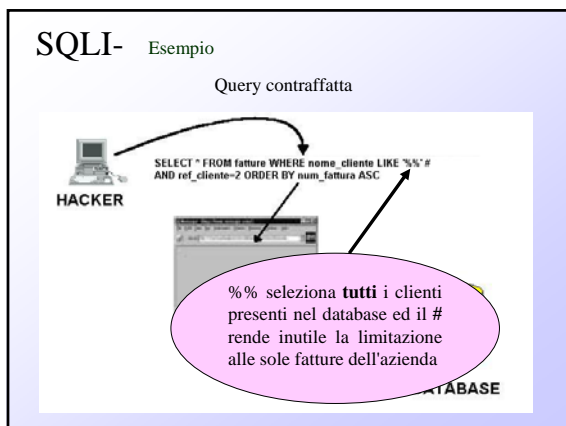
SQLI- Esempio

Query contraffatta

HACKER

SELECT * FROM fatture WHERE nome_cliente LIKE '%%' # AND ref_cliente=2 ORDER BY num_fattura ASC

%% seleziona **tutti** i clienti presenti nel database ed il **#** rende inutile la limitazione alle sole fatture dell'azienda

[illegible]ATABASE